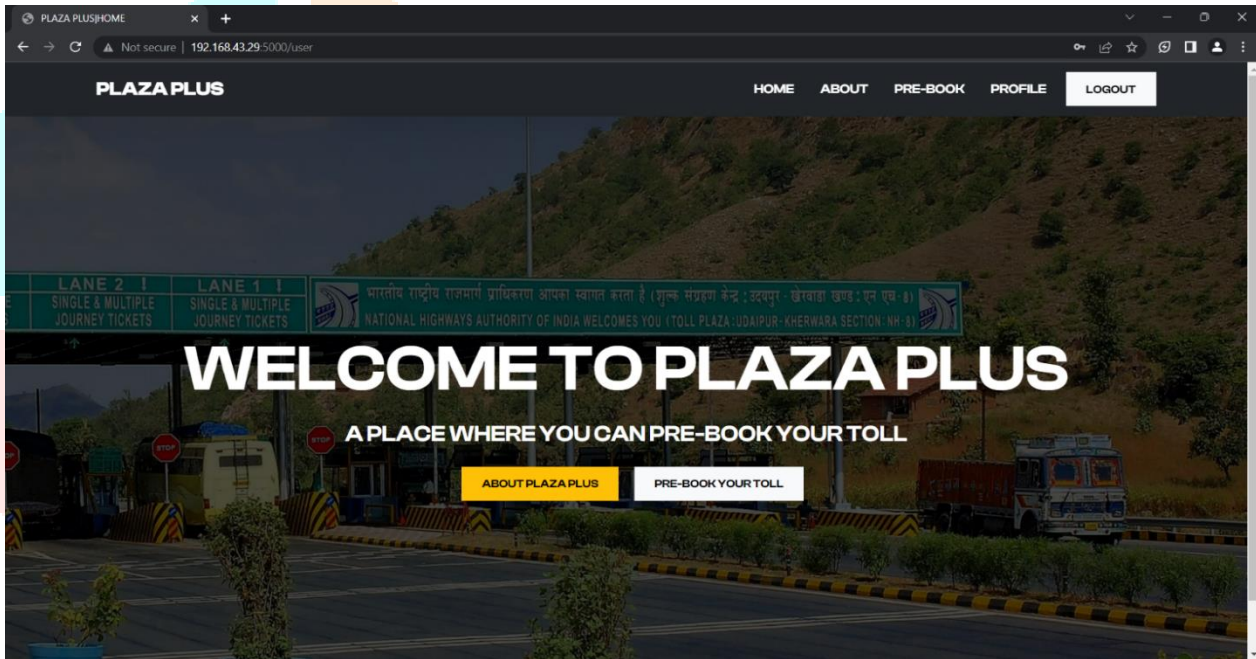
PLAZA PLUS|HOME

Not secure | 192.168.43.29:5000/user

PLAZA PLUS

HOME ABOUT PRE-BOOK PROFILE LOGOUT

LANE 2 SINGLE & MULTIPLE JOURNEY TICKETS

LANE 1 SINGLE & MULTIPLE JOURNEY TICKETS

भारतीय राष्ट्रीय राजमार्ग प्राधिकरण आपका स्वागत करता है (शुल्क संग्रहण केंद्र : उदयपुर - खेरवाड़ा खण्ड : एन एच - 8)

NATIONAL HIGHWAYS AUTHORITY OF INDIA WELCOMES YOU (TOLL PLAZA : UDAIPUR - KHERWARA SECTION : NH - 8)

STOP

STOP

WELCOME TO PLAZA PLUS

A PLACE WHERE YOU CAN PRE-BOOK YOUR TOLL

ABOUT PLAZA PLUS

PRE-BOOK YOUR TOLL